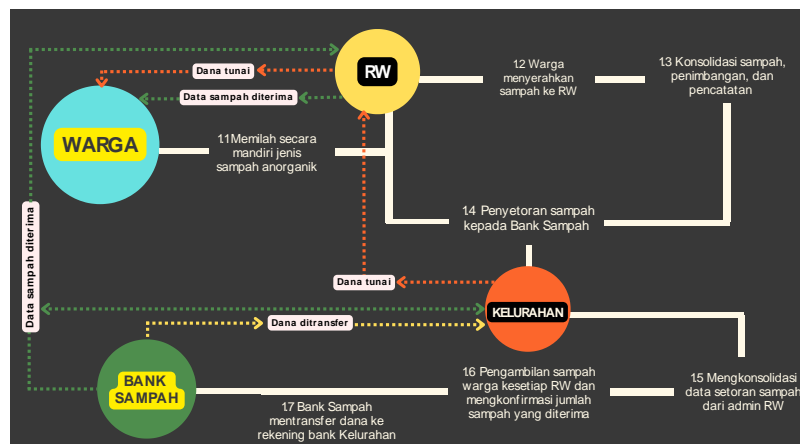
RW

WARGA

Dana tunai

Data sampah diterima

1.1 Memilah secara mandiri jenis sampah anorganik

1.2 Warga menyerahkan sampah ke RW

1.3 Konsolidasi sampah, penimbangan, dan pencatatan

1.4 Penyetoran sampah kepada Bank Sampah

Data sampah diterima

Dana tunai

KELURAHAN

Dana ditransfer

BANK SAMPAH

1.6 Pengambilan sampah warga kesetiap RW dan mengkonfirmasi jumlah sampah yang diterima

1.5 Mengkonsolidasi data setoran sampah dari admin RW

1.7 Bank Sampah mentransfer dana ke rekening bank Kelurahan